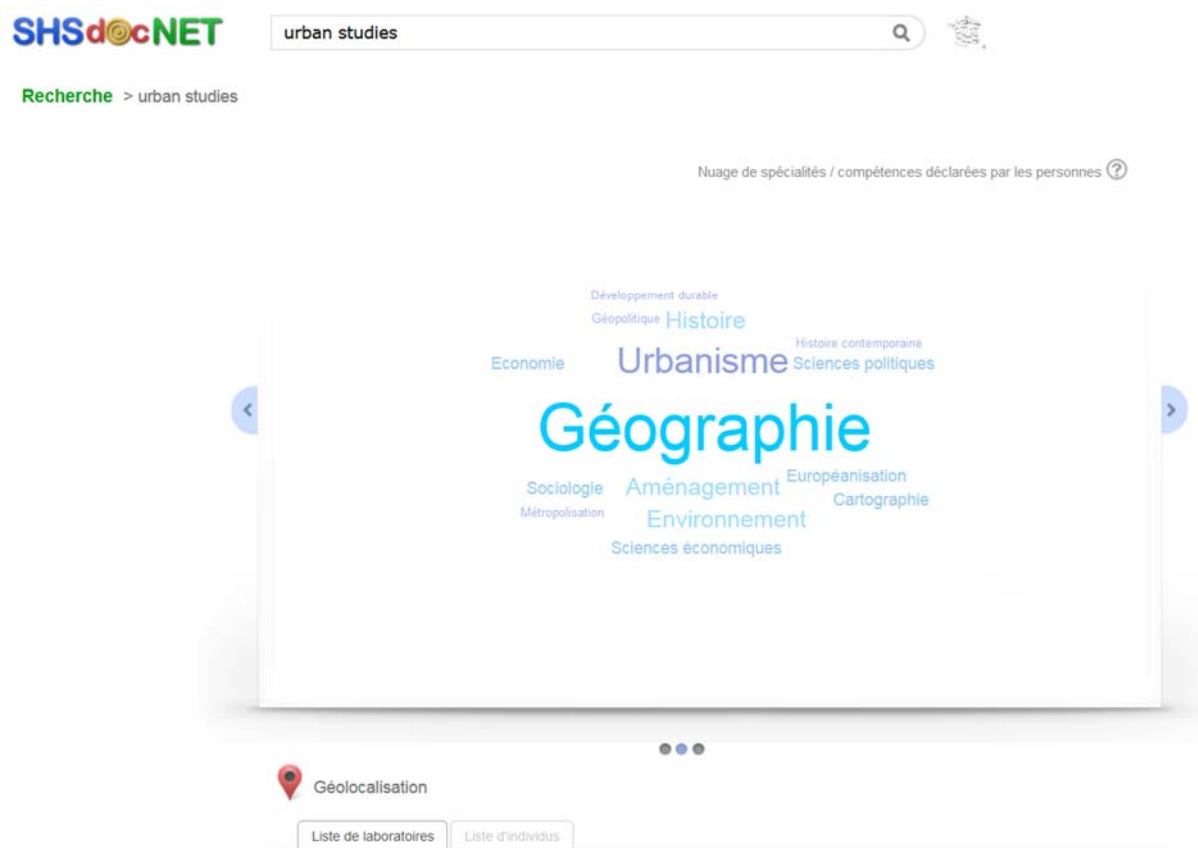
SHSdocNET

urban studies

Recherche > urban studies

Nuage de spécialités / compétences déclarées par les personnes ?

Développement durable
Géopolitique Histoire
Histoire contemporaine
Economie Urbanisme Sciences politiques
Géographie
Sociologie Aménagement Européanisation
Cartographie
Métropolisation Environnement
Sciences économiques

Géolocalisation

Liste de laboratoires
Liste d'individus